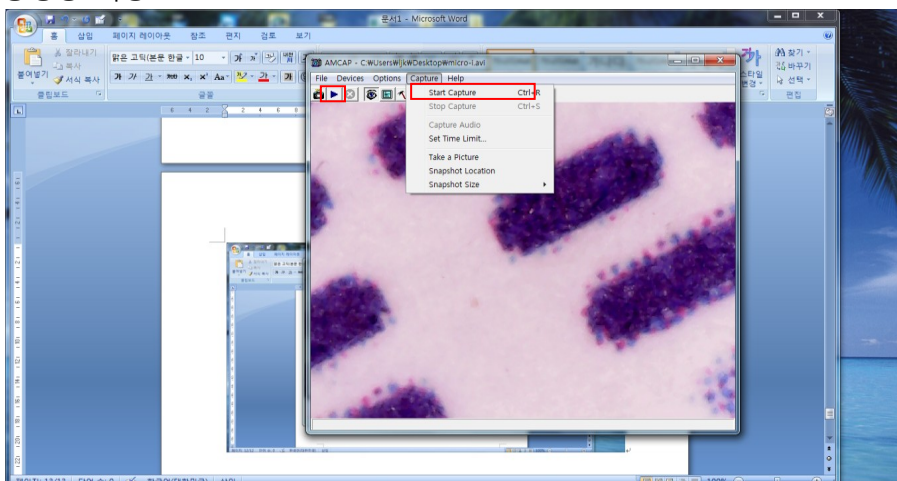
문서1 - Microsoft Word
홈 삽입 페이지 레이아웃 참조 편지 검토 보기
잘라내기
복사
붙여넣기
서식 복사
클립보드
맑은 고딕(본문 한글 - 10
글꼴
찾기
바꾸기
선택
편집
스타일 변경
AMCAP - C:\Users\jk\Desktop\micro-l.avi
File Devices Options Capture Help
Start Capture Ctrl+R
Stop Capture Ctrl+S
Capture Audio
Set Time Limit...
Take a Picture
Snapshot Location
Snapshot Size